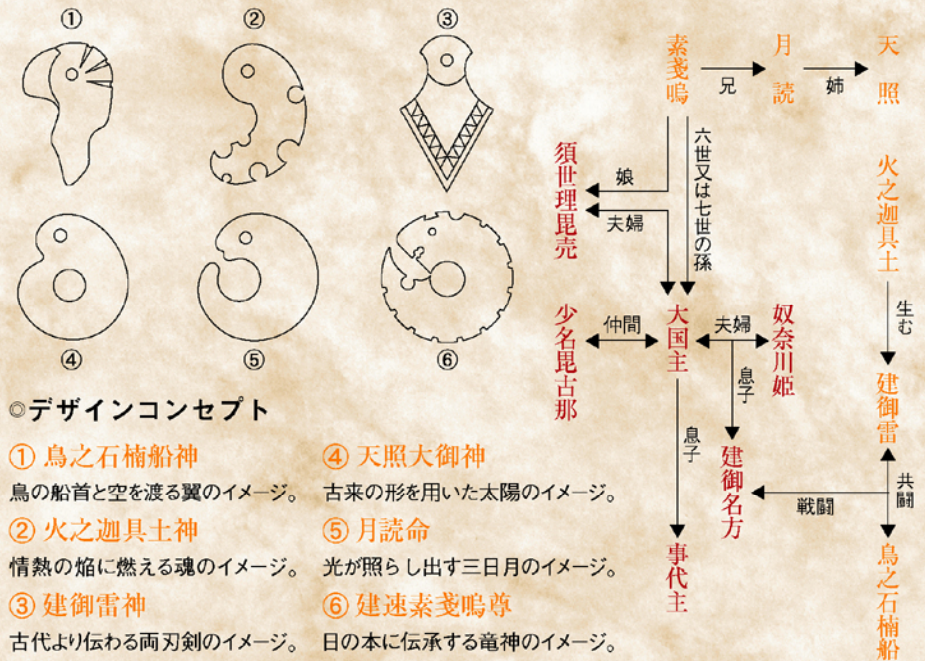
①
②
③
④
⑤
⑥

◎デザインコンセプト

① 鳥之石楠船神
鳥の船首と空を渡る翼のイメージ。

② 火之迦具土神
情熱の焔に燃える魂のイメージ。

③ 建御雷神
古代より伝わる両刃剣のイメージ。

④ 天照大御神
古来の形を用いた太陽のイメージ。

⑤ 月読命
光が照らし出す三日月のイメージ。

⑥ 建速素戔嗚尊
日の本に伝承する竜神のイメージ。

素戔嗚
兄
月読
姉
天照
六世又は七世の孫
娘
須世理毘売
夫婦
火之迦具土
生む
少名毘古那
仲間
大国主
夫婦
奴奈川姫
息子
建御雷
息子
建御名方
戦闘
共闘
事代主
鳥之石楠船